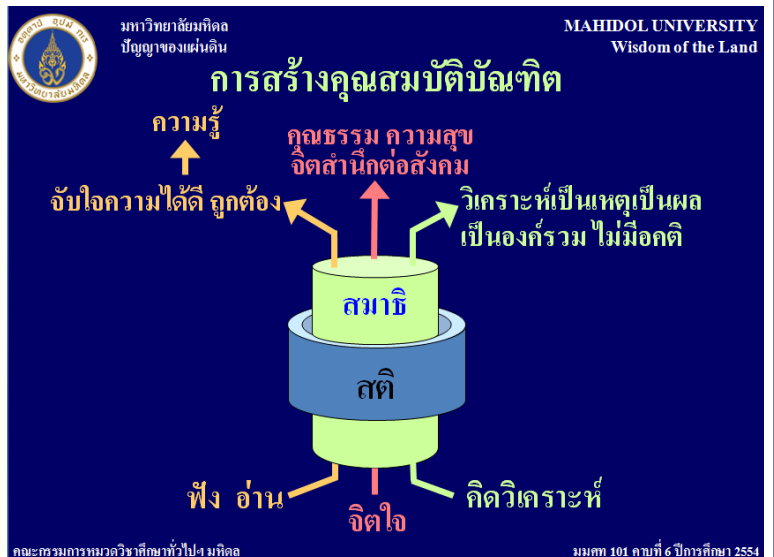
มหาวิทยาลัยมหิดล
ปัญญาของแผ่นดิน

MAHIDOL UNIVERSITY
Wisdom of the Land

การสร้างคุณสมบัติบัณฑิต

ความรู้

จับใจความได้ดี ถูกต้อง

คุณธรรม ความสุข
จิตสำนึกต่อสังคม

วิเคราะห์เป็นเหตุเป็นผล
เป็นองค์รวม ไม่มีอคติ

สมาธิ

สติ

ฟัง อ่าน

จิตใจ

คิดวิเคราะห์

คณะกรรมการหมวดวิชาศึกษาทั่วไปฯ มหิดล

มมศท 101 คาบที่ 6 ปีการศึกษา 2554